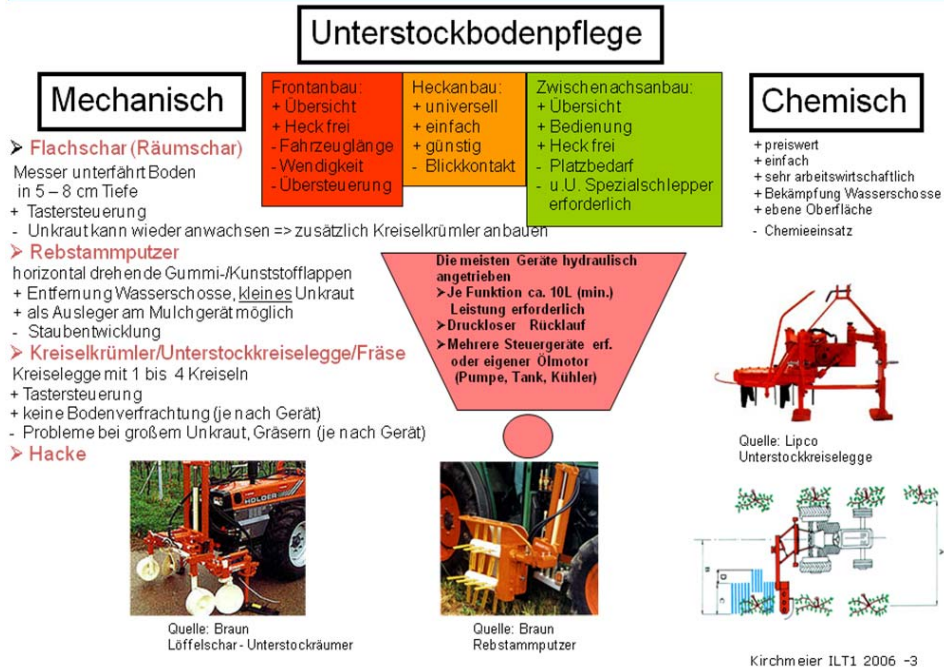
Unterstockbodenpflege

Mechanisch

Frontanbau:
+ Übersicht
+ Heck frei
- Fahrzeuglänge
- Wendigkeit
- Übersteuerung

Heckanbau:
+ universell
+ einfach
+ günstig
- Blickkontakt

Zwischenachsanbau:
+ Übersicht
+ Bedienung
+ Heck frei
- Platzbedarf
- u.U. Spezialschlepper erforderlich

Chemisch

+ preiswert
+ einfach
+ sehr arbeitswirtschaftlich
+ Bekämpfung Wasserschosse
+ ebene Oberfläche
- Chemieeinsatz

➢ Flachschar (Räumschar)
Messer unterfährt Boden in 5 – 8 cm Tiefe
+ Tastersteuerung
- Unkraut kann wieder anwachsen => zusätzlich Kreiselkrümler anbauen

➢ Rebstammputzer
horizontal drehende Gummi-/Kunststofflappen
+ Entfernung Wasserschosse, kleines Unkraut
+ als Ausleger am Mulchgerät möglich
- Staubentwicklung

➢ Kreiselkrümler/Unterstockkreiselegge/Fräse
Kreiselegge mit 1 bis 4 Kreiseln
+ Tastersteuerung
+ keine Bodenverfrachtung (je nach Gerät)
- Probleme bei großem Unkraut, Gräsern (je nach Gerät)

➢ Hacke

Die meisten Geräte hydraulisch angetrieben
➢Je Funktion ca. 10L (min.) Leistung erforderlich
➢Druckloser Rücklauf
➢Mehrere Steuergeräte erf. oder eigener Ölmotor (Pumpe, Tank, Kühler)

Quelle: Lipco
Unterstockkreiselegge

HOLDER

Quelle: Braun
Löffelschar - Unterstockräumer

Quelle: Braun
Rebstammputzer

Kirchmeier ILT1 2006 -3